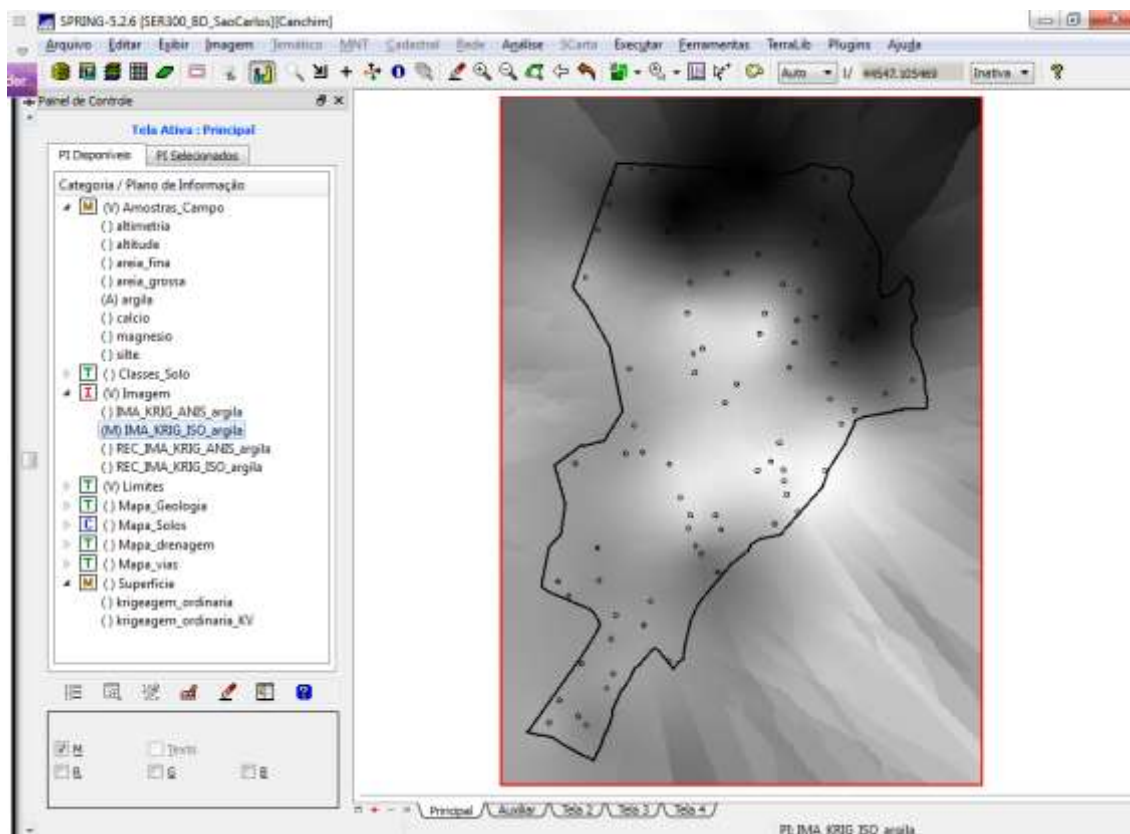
SPRING-5.2.6 [SER300_BD_SaoCarlos][Canchim]

Arquivo Editar Exibir Imagem Temático MNT Cadastral Rede Análise SCarta Executar Ferramentas TerraLib Plugins Ajuda

Auto 1/ 44547.105469 Inativa

Painel de Controle

Tela Ativa : Principal

PI Disponíveis PI Selecionados

Categoria / Plano de Informação

M (V) Amostras_Campo
() altimetria
() altitude
() areia_fina
() areia_grossa
(A) argila
() calcio
() magnesio
() silte
T () Classes_Solo
I (V) Imagem
() IMA_KRIG_ANIS_argila
(M) IMA_KRIG_ISO_argila
() REC_IMA_KRIG_ANIS_argila
() REC_IMA_KRIG_ISO_argila
T (V) Limites
T () Mapa_Geologia
C () Mapa_Solos
T () Mapa_drenagem
T () Mapa_vias
M () Superficie
() krigeagem_ordinaria
() krigeagem_ordinaria_KV

M Texto
R G B

Principal Auxiliar Tela 2 Tela 3 Tela 4

PI: IMA_KRIG_ISO_argila